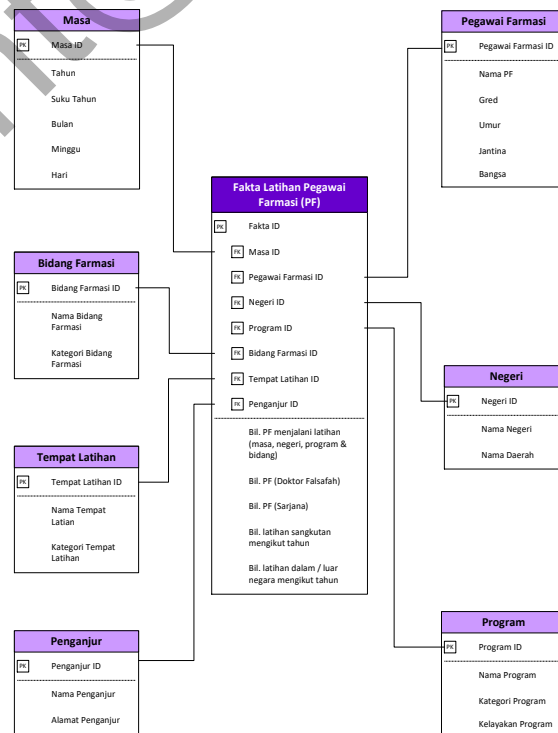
Masa

PK Masa ID

Tahun

Suku Tahun

Bulan

Minggu

Hari

Pegawai Farmasi

PK Pegawai Farmasi ID

Nama PF

Gred

Umur

Jantina

Bangsa

Fakta Latihan Pegawai Farmasi (PF)

PK Fakta ID

FK Masa ID

FK Pegawai Farmasi ID

FK Negeri ID

FK Program ID

FK Bidang Farmasi ID

FK Tempat Latihan ID

FK Penganjur ID

Bil. PF menjalani latihan (masa, negeri, program & bidang)

Bil. PF (Doktor Falsafah)

Bil. PF (Sarjana)

Bil. latihan sangkutan mengikut tahun

Bil. latihan dalam / luar negara mengikut tahun

Bidang Farmasi

PK Bidang Farmasi ID

Nama Bidang Farmasi

Kategori Bidang Farmasi

Negeri

PK Negeri ID

Nama Negeri

Nama Daerah

Tempat Latihan

PK Tempat Latihan ID

Nama Tempat Latian

Kategori Tempat Latihan

Penganjur

PK Penganjur ID

Nama Penganjur

Alamat Penganjur

Program

PK Program ID

Nama Program

Kategori Program

Kelayakan Program